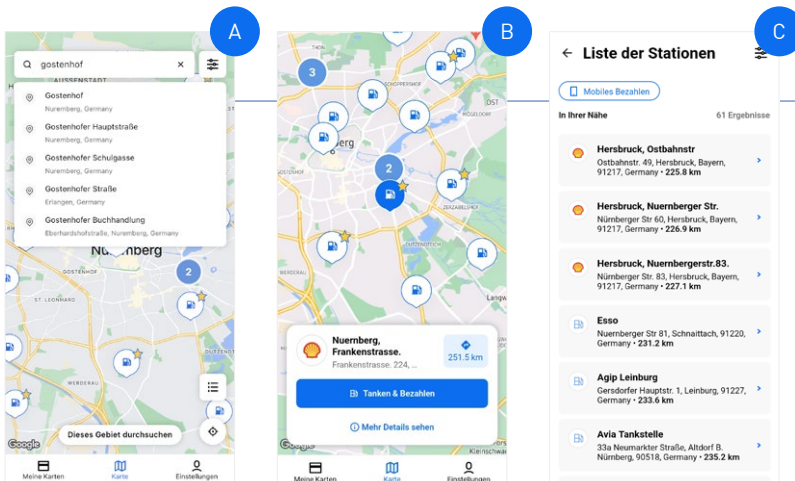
A

gostenhof

AUSSENSTADT

Gostenhof
Nuremberg, Germany

Gostenhofer Hauptstraße
Nuremberg, Germany

Gostenhofer Schulgasse
Nuremberg, Germany

Gostenhofer Straße
Erlangen, Germany

Gostenhofer Buchhandlung
Eberhardshofstraße, Nuremberg, Germany

Nürnberg

ST. LEONHARD

2

Dieses Gebiet durchsuchen

Google

Meine Karten
Karte
Einstellungen

B

3

2

Nuernberg, Frankenstrasse.
Frankenstrasse. 224, ...

251.5 km

Tanken & Bezahlen

Mehr Details sehen

Google

Meine Karten
Karte
Einstellungen

C

Liste der Stationen

Mobiles Bezahlen

In Ihrer Nähe
61 Ergebnisse

Hersbruck, Ostbahnstr
Ostbahnstr. 49, Hersbruck, Bayern, 91217, Germany • 225.8 km

Hersbruck, Nuernberger Str.
Nürnberger Str 60, Hersbruck, Bayern, 91217, Germany • 226.9 km

Hersbruck, Nuernbergerstr.83.
Nürnberger Str. 83, Hersbruck, Bayern, 91217, Germany • 227.1 km

Esso
Nurnberger Str 81, Schnaittach, 91220, Germany • 231.2 km

Agip Leinburg
Gersdorfer Hauptstr. 1, Leinburg, 91227, Germany • 233.6 km

Avia Tankstelle
33a Neumarkter Straße, Altdorf B. Nürnberg, 90518, Germany • 235.2 km